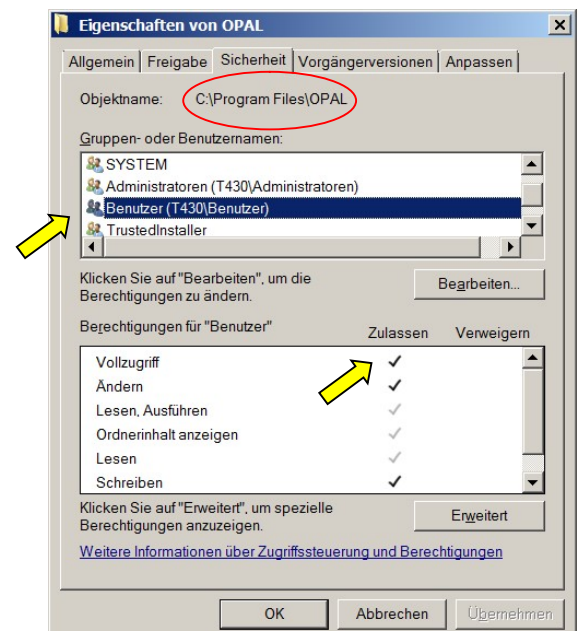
Eigenschaften von OPAL

Allgemein | Freigabe | Sicherheit | Vorgängerversionen | Anpassen

Objektname: C:\Program Files\OPAL

Gruppen- oder Benutzernamen:

SYSTEM
Administratoren (T430\Administratoren)
Benutzer (T430\Benutzer)
TrustedInstaller

Klicken Sie auf "Bearbeiten", um die Berechtigungen zu ändern.

Bearbeiten...

Berechtigungen für "Benutzer"

| | Zulassen | Verweigern |
|---|---|---|
| Vollzugriff | ✓ | |
| Ändern | ✓ | |
| Lesen, Ausführen | ✓ | |
| Ordnerinhalt anzeigen | ✓ | |
| Lesen | ✓ | |
| Schreiben | ✓ | |

Klicken Sie auf "Erweitert", um spezielle Berechtigungen anzuzeigen.

Erweitert

Weitere Informationen über Zugriffssteuerung und Berechtigungen

OK | Abbrechen | Übernehmen